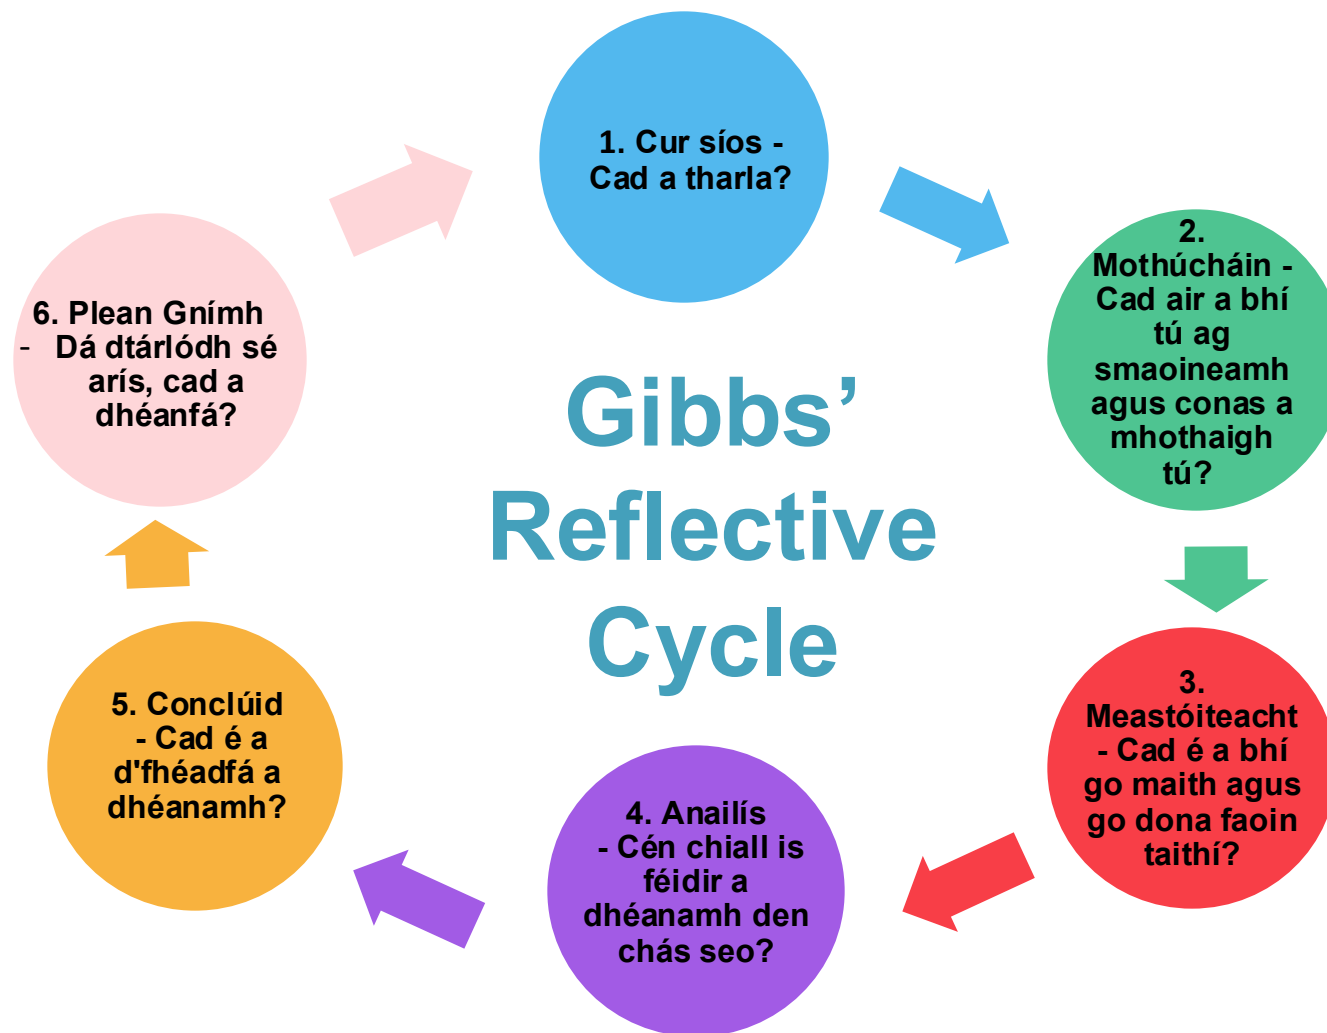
Gibbs' Reflective Cycle

1. Cur síos - Cad a tharla?

2. Mothúcháin - Cad air a bhí tú ag smaoineamh agus conas a mhothaigh tú?

3. Meastóireacht - Cad é a bhí go maith agus go dona faoin taithí?

4. Anailís - Cén chiall is féidir a dhéanamh den chás seo?

5. Conclúid - Cad é a d'fhéadfá a dhéanamh?

6. Plean Gnímh - Dá dtárlódh sé arís, cad a dhéanfá?